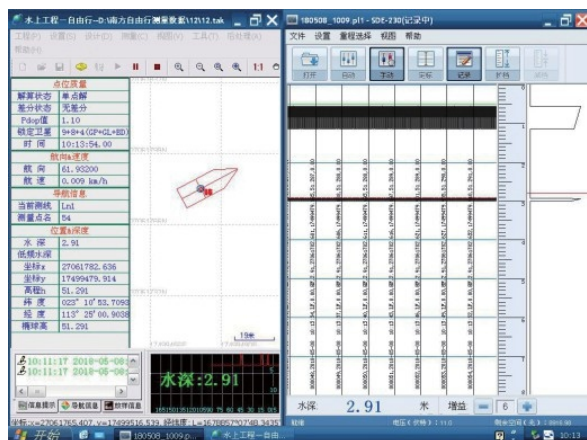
水上工程－自由行－D:\南方自由行测量数据\12\12.tak

工程(P) 设置(S) 设计(D) 测量(C) 视图(V) 工具(T) 帮助(H)

点位质量

| 解算状态 | 单点解 |
|---|---|
| 差分状态 | 无差分 |
| Pdop值 | 1.10 |
| 锁定卫星 | 9+8+4(GP+GL+BD) |
| 时间 | 10:13:54.00 |

航向&速度

| 航向 | 61.93200 |
|---|---|
| 航速 | 0.009 km/h |

导航信息

| 当前测线 | Ln1 |
|---|---|
| 测量点名 | 54 |

位置&深度

| 水深 | 2.91 |
|---|---|
| 低频水深 | |
| 坐标x | 27061782.636 |
| 坐标y | 17499479.914 |
| 高程h | 51.291 |
| 纬度 | 023° 10' 53.7095 |
| 经度 | 113° 25' 00.9038 |
| 椭球高 | 51.291 |

10:11:17 2018-05-08
10:11:17 2018-05-08

水深:2.91

信息提示 导航信息 软件信息

180508_1009.pl1 - SDE-230(记录中)

文件 设置 量程选择 视图 帮助

打开 自动 手动 采样 记录 打档 测绘

水深 2.91 米 增益 6

开始 180508_1009.p... 水上工程－自由...

10:13